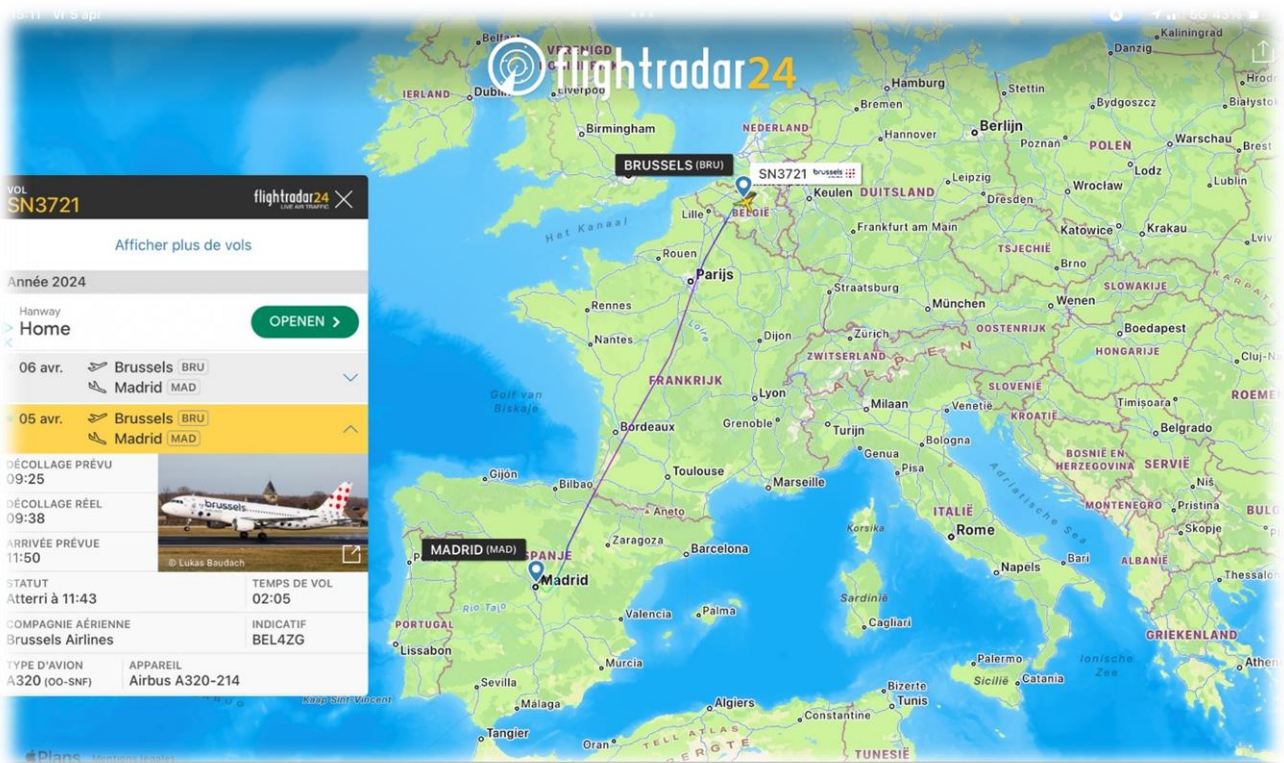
flightradar24

VOL
SN3721
flightradar24
LIVE AIR TRAFFIC

Afficher plus de vols

Année 2024

Hanway
Home
OPENEN >

06 avr. Brussels BRU
Madrid MAD

05 avr. Brussels BRU
Madrid MAD

DÉCOLLAGE PRÉVU
09:25
DÉCOLLAGE RÉEL
09:38
ARRIVÉE PRÉVUE
11:50

© Lukas Baudach

STATUT
Atterri à 11:43
TEMPS DE VOL
02:05
COMPAGNIE AÉRIENNE
Brussels Airlines
INDICATIF
BEL4ZG
TYPE D'AVION
A320 (OO-SNF)
APPAREIL
Airbus A320-214

BRUSSELS (BRU)
SN3721 brussels
MADRID (MAD)

Belfast
VERENIGD
IERLAND
Dublin
Liverpool
Birmingham
Het Kanaal
Hamburg
Bremen
NEDERLAND
Hannover
Berlijn
Stettin
Danzig
Kaliningrad
Bydgoszcz
Białystok
Poznań
POLEN
Warschau
Brest
Lodz
Lublin
Wrocław
Leipzig
Dresden
Keulen
DUITSLAND
BELGIË
Lille
Frankfurt am Main
TSJECHIË
Katowice
Krakau
Lviv
Brno
Rouen
Parijs
Straatsburg
SLOWAKIJE
Rennes
München
Wenen
Nantes
Dijon
Zürich
OOSTENRIJK
Boedapest
ZWITSERLAND
HONGARIJE
Cluj-N
FRANKRIJK
Lyon
SLOVENIË
Milaan
Venetië
KROATIË
Timișoara
ROEME
Golf van Biskaje
Bordeaux
Grenoble
Turijn
Bologna
Belgrado
Genua
BOSNIË EN HERZEGOVINA
SERVIË
Toulouse
Marseille
Pisa
Niš
Gijón
Bilbao
Aneto
ITALIË
MONTENEGRO
Pristina
BULG
Korsika
Rome
Skopje
Zaragoza
Barcelona
Bari
ALBANIË
Thessalon
SPANJE
Madrid
Napels
Sardinië
Rio Tajo
Valencia
Palma
Cagliari
PORTUGAL
GRIEKENLAND
Lissabon
Murcia
Palermo
Ionische Zee
Athen
Sicilië
Catania
Sevilla
Bizerte
Tunis
Malaga
Algiers
Constantine
Kaap Sint-Vincent
Adriatische Zee
Tangier
Oran
TELL ATLAS
TUNESIË
Plans